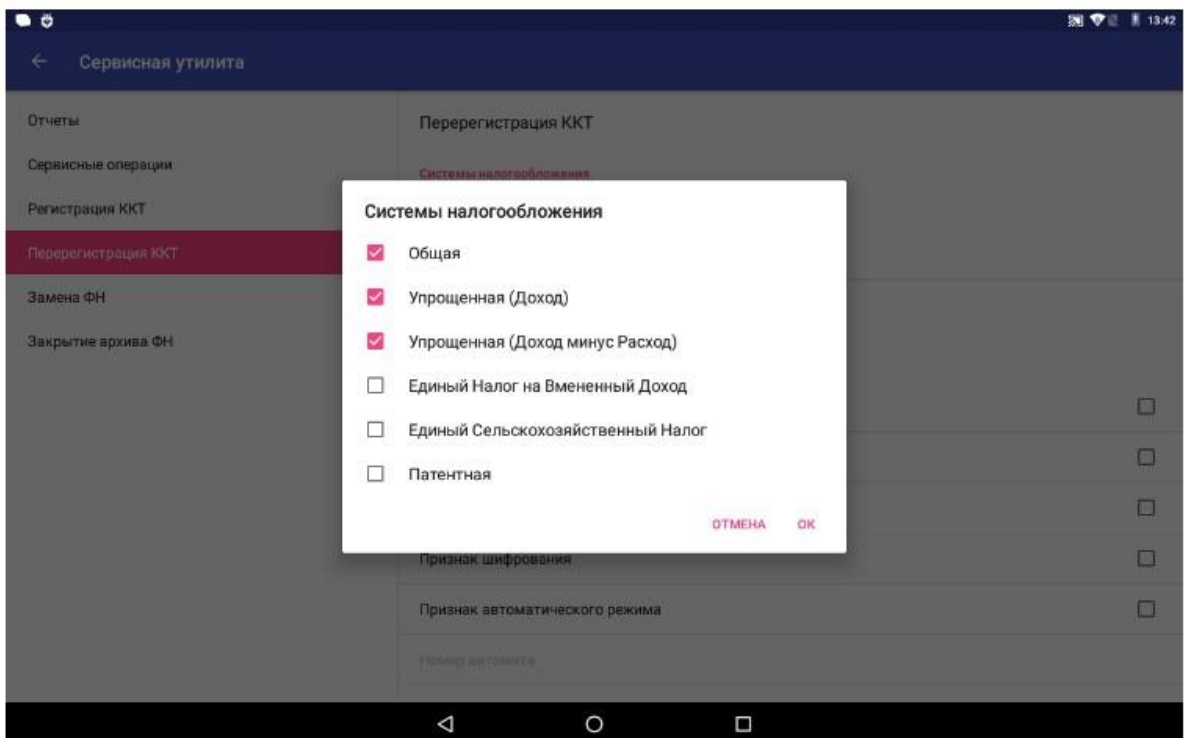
13:42

Сервисная утилита

Отчеты

Сервисные операции

Регистрация ККТ

Перерегистрация ККТ

Замена ФН

Закрытие архива ФН

Перерегистрация ККТ

Системы налогообложения

Системы налогообложения

Общая

Упрощенная (Доход)

Упрощенная (Доход минус Расход)

Единый Налог на Вмененный Доход

Единый Сельскохозяйственный Налог

Патентная

ОТМЕНА ОК

Признак шифрования

Признак автоматического режима

Номер автомата